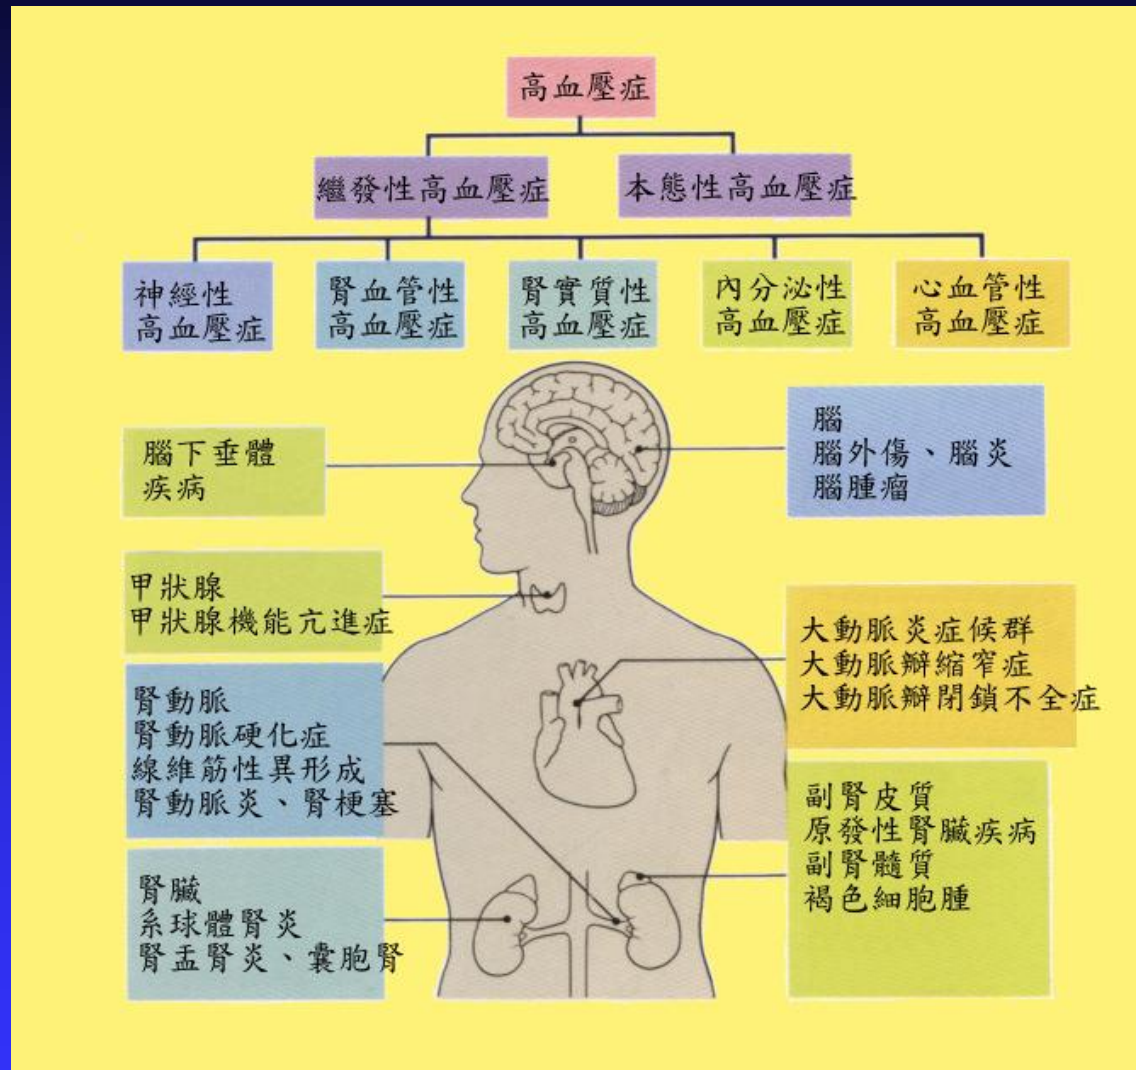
高血壓症

繼發性高血壓症

本態性高血壓症

神經性高血壓症

腎血管性高血壓症

腎實質性高血壓症

內分泌性高血壓症

心血管性高血壓症

腦下垂體疾病

腦
腦外傷、腦炎
腦腫瘤

甲狀腺
甲狀腺機能亢進症

大動脈炎症候群
大動脈辦縮窄症
大動脈辦閉鎖不全症

腎動脈
腎動脈硬化症
線維筋性異形成
腎動脈炎、腎梗塞

副腎皮質
原發性腎臟疾病
副腎髓質
褐色細胞腫

腎臟
糸球體腎炎
腎盂腎炎、囊胞腎